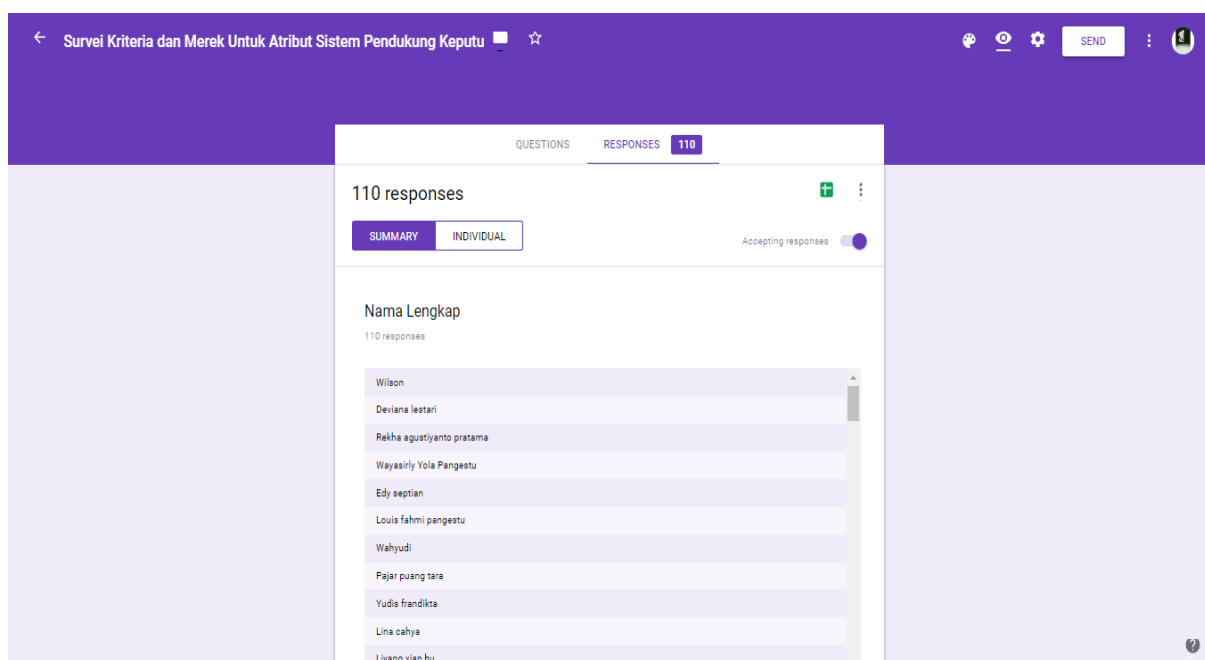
Survei Kriteria dan Merek Untuk Atribut Sistem Pendukung Keputu

SEND

QUESTIONS

RESPONSES 110

110 responses

SUMMARY

INDIVIDUAL

Accepting responses

Nama Lengkap

110 responses

Wilson

Deviana lestari

Rekha agustiyanto pratama

Wayasirly Yola Pangestu

Edy septian

Louis fahmi pangestu

Wahyudi

Pajar puang tara

Yudis frandikta

Lina cahya

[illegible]